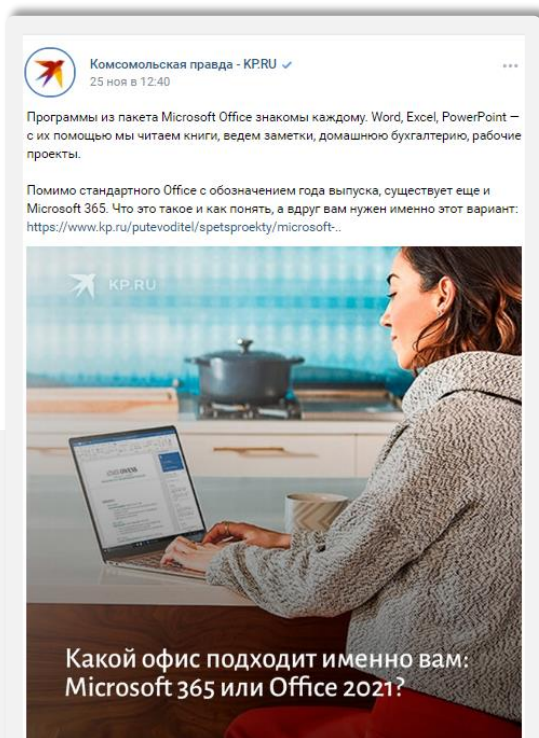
Комсомольская правда - KP.RU
25 ноя в 12:40

Программы из пакета Microsoft Office знакомы каждому. Word, Excel, PowerPoint — с их помощью мы читаем книги, ведем заметки, домашнюю бухгалтерию, рабочие проекты.

Помимо стандартного Office с обозначением года выпуска, существует еще и Microsoft 365. Что это такое и как понять, а вдруг вам нужен именно этот вариант: https://www.kp.ru/putevoditel/spetsproekty/microsoft-..

KP.RU

Какой офис подходит именно вам: Microsoft 365 или Office 2021?